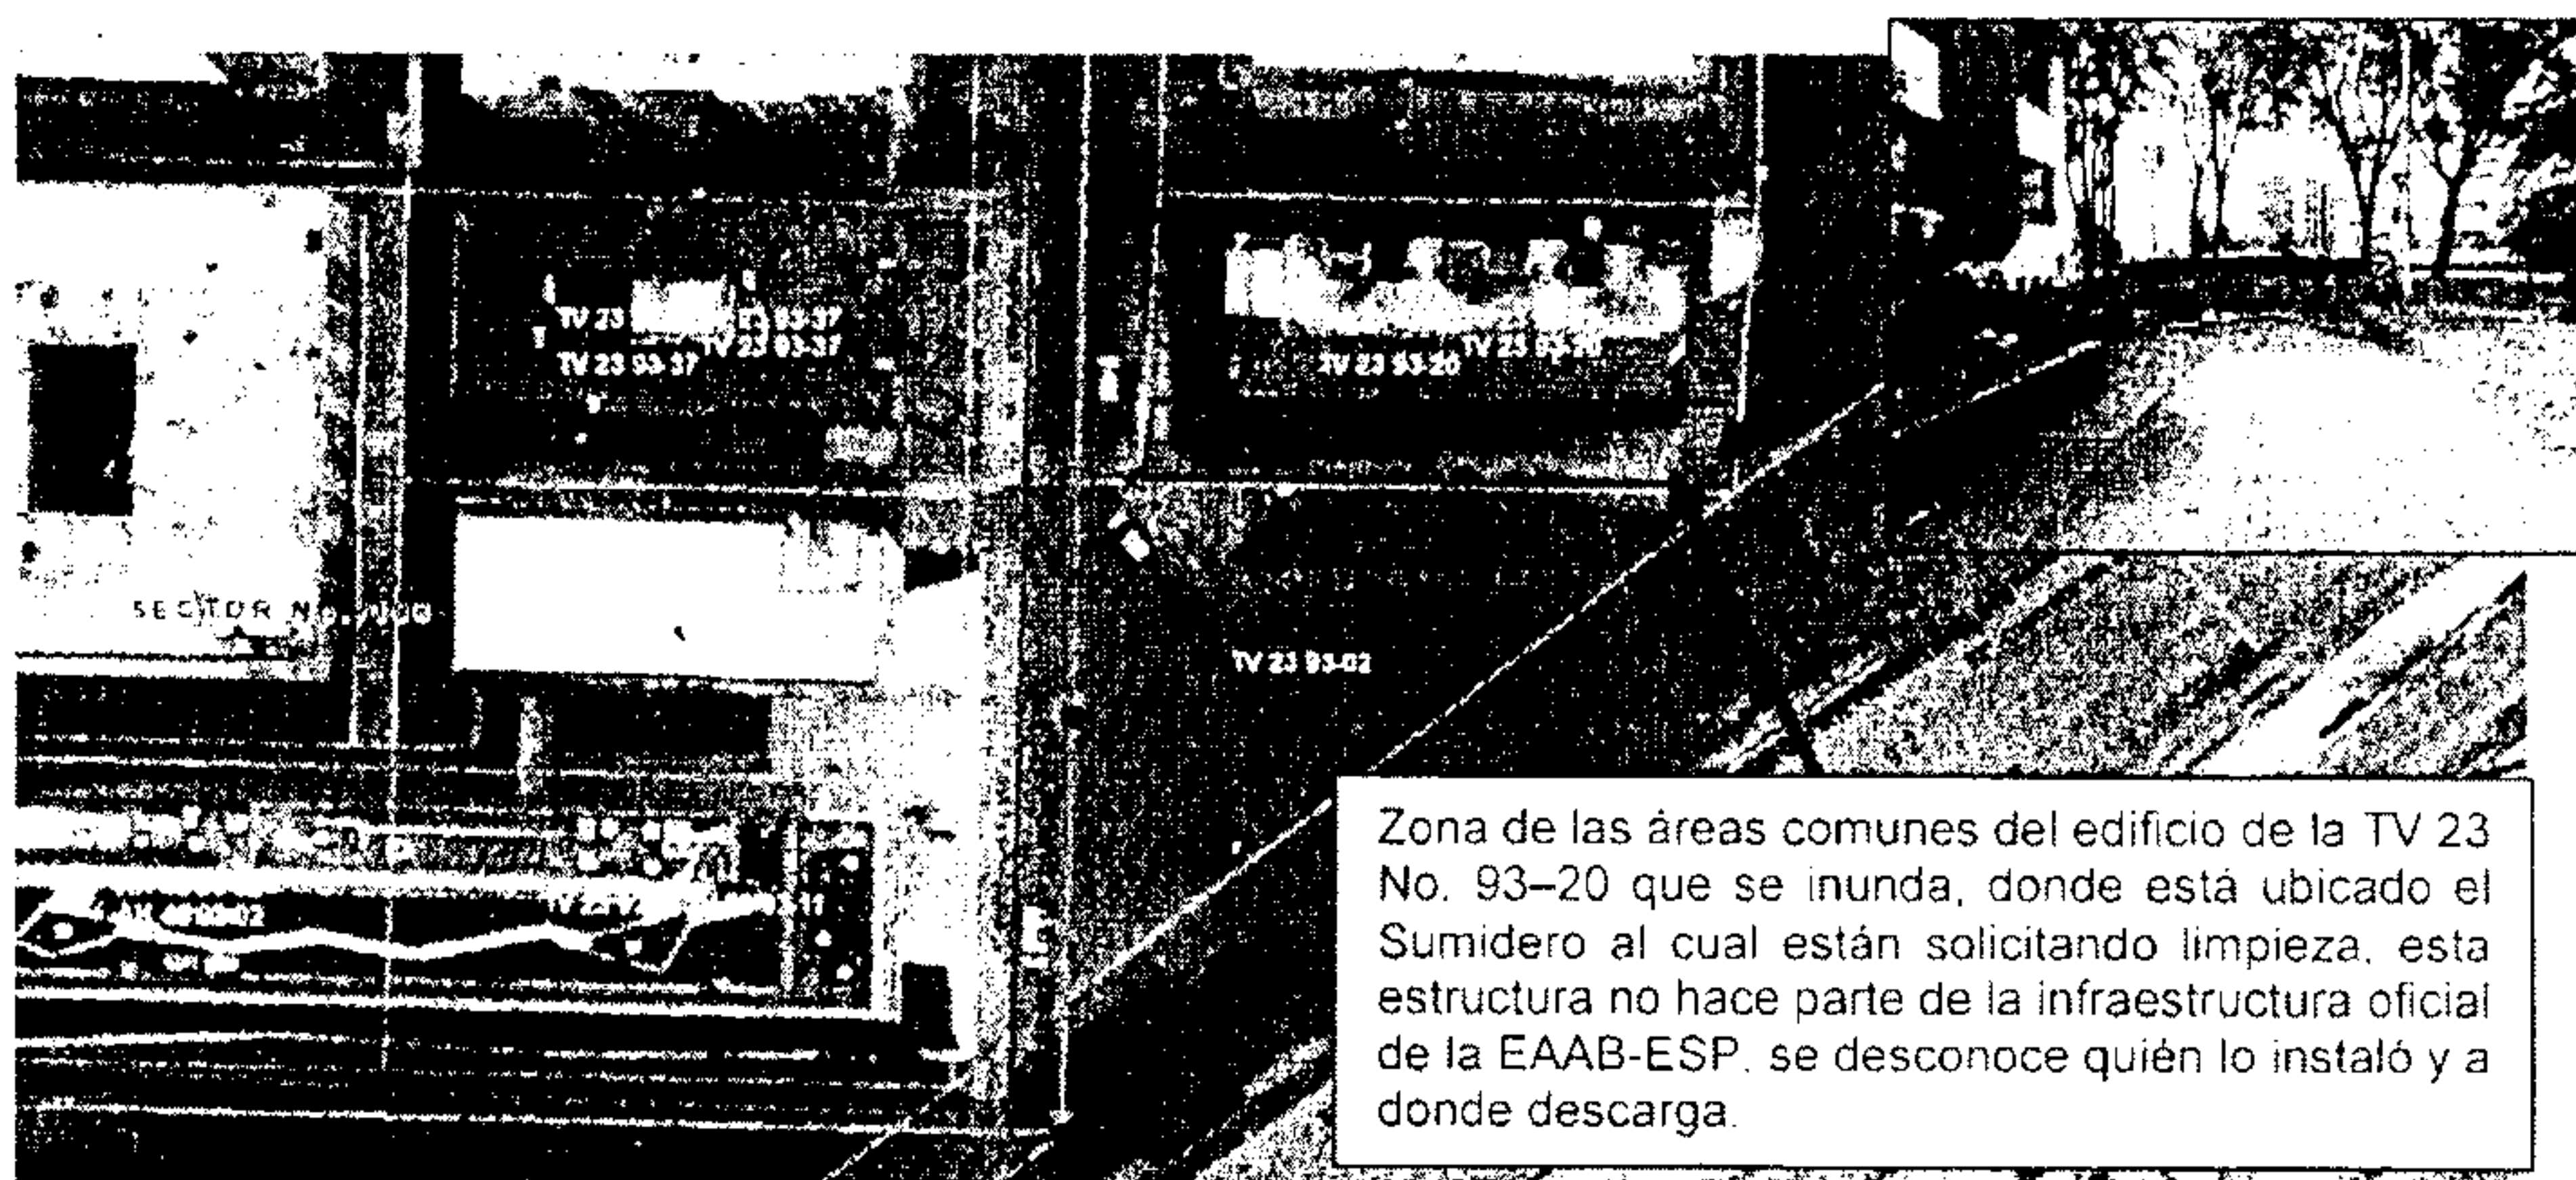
TV 23 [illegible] 23 93-37
TV 23 93-37 TV 23 93-37
TV 23 93-20 TV 23 93-20
SECTOR No. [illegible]
TV 23 93-02
Zona de las áreas comunes del edificio de la TV 23 No. 93–20 que se inunda, donde está ubicado el Sumidero al cual están solicitando limpieza, esta estructura no hace parte de la infraestructura oficial de la EAAB-ESP, se desconoce quién lo instaló y a donde descarga.